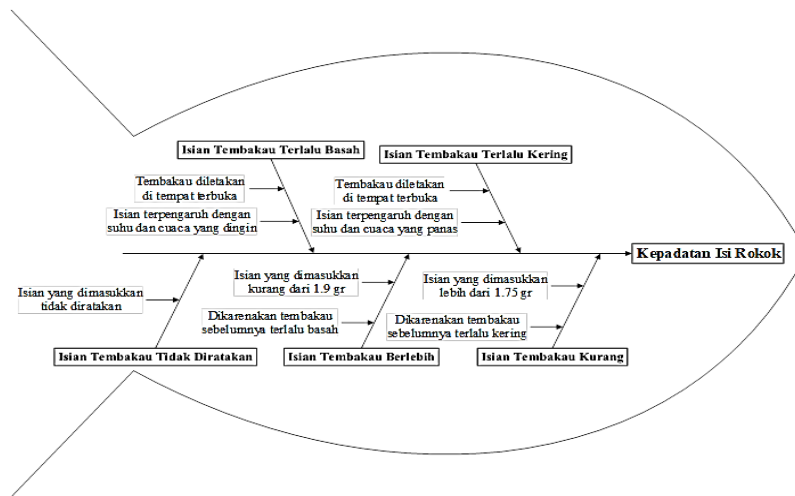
Isian Tembakau Terlalu Basah

Isian Tembakau Terlalu Kering

Tembakau diletakan di tempat terbuka

Isian terpengaruh dengan suhu dan cuaca yang dingin

Tembakau diletakan di tempat terbuka

Isian terpengaruh dengan suhu dan cuaca yang panas

Kepadatan Isi Rokok

Isian yang dimasukkan tidak diratakan

Isian yang dimasukkan kurang dari 1.9 gr

Dikarenakan tembakau sebelumnya terlalu basah

Isian yang dimasukkan lebih dari 1.75 gr

Dikarenakan tembakau sebelumnya terlalu kering

Isian Tembakau Tidak Diratakan

Isian Tembakau Berlebih

Isian Tembakau Kurang